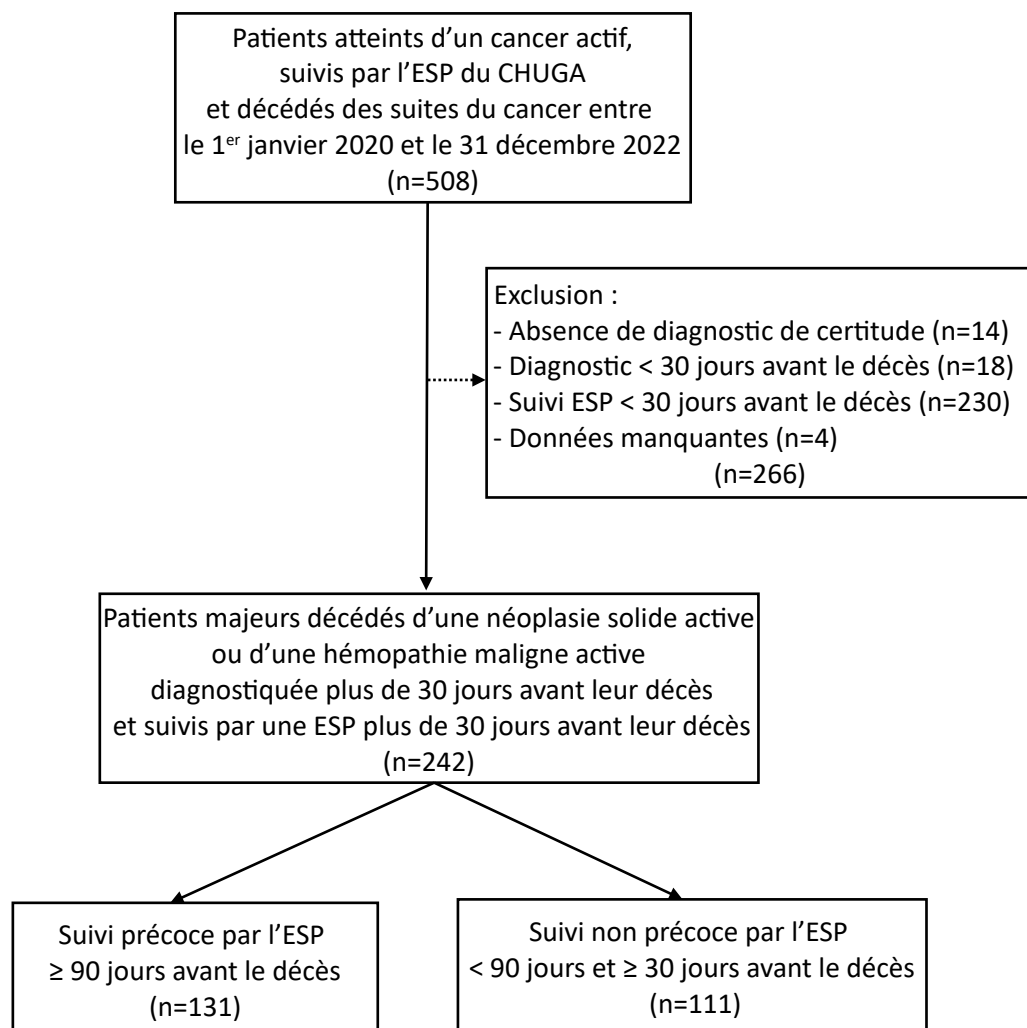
Patients atteints d'un cancer actif, suivis par l'ESP du CHUGA et décédés des suites du cancer entre le 1$^{er}$ janvier 2020 et le 31 décembre 2022 (n=508)

Exclusion :
- Absence de diagnostic de certitude (n=14)
- Diagnostic < 30 jours avant le décès (n=18)
- Suivi ESP < 30 jours avant le décès (n=230)
- Données manquantes (n=4)
(n=266)

Patients majeurs décédés d'une néoplasie solide active ou d'une hémopathie maligne active diagnostiquée plus de 30 jours avant leur décès et suivis par une ESP plus de 30 jours avant leur décès (n=242)

Suivi précoce par l'ESP ≥ 90 jours avant le décès (n=131)

Suivi non précoce par l'ESP < 90 jours et ≥ 30 jours avant le décès (n=111)